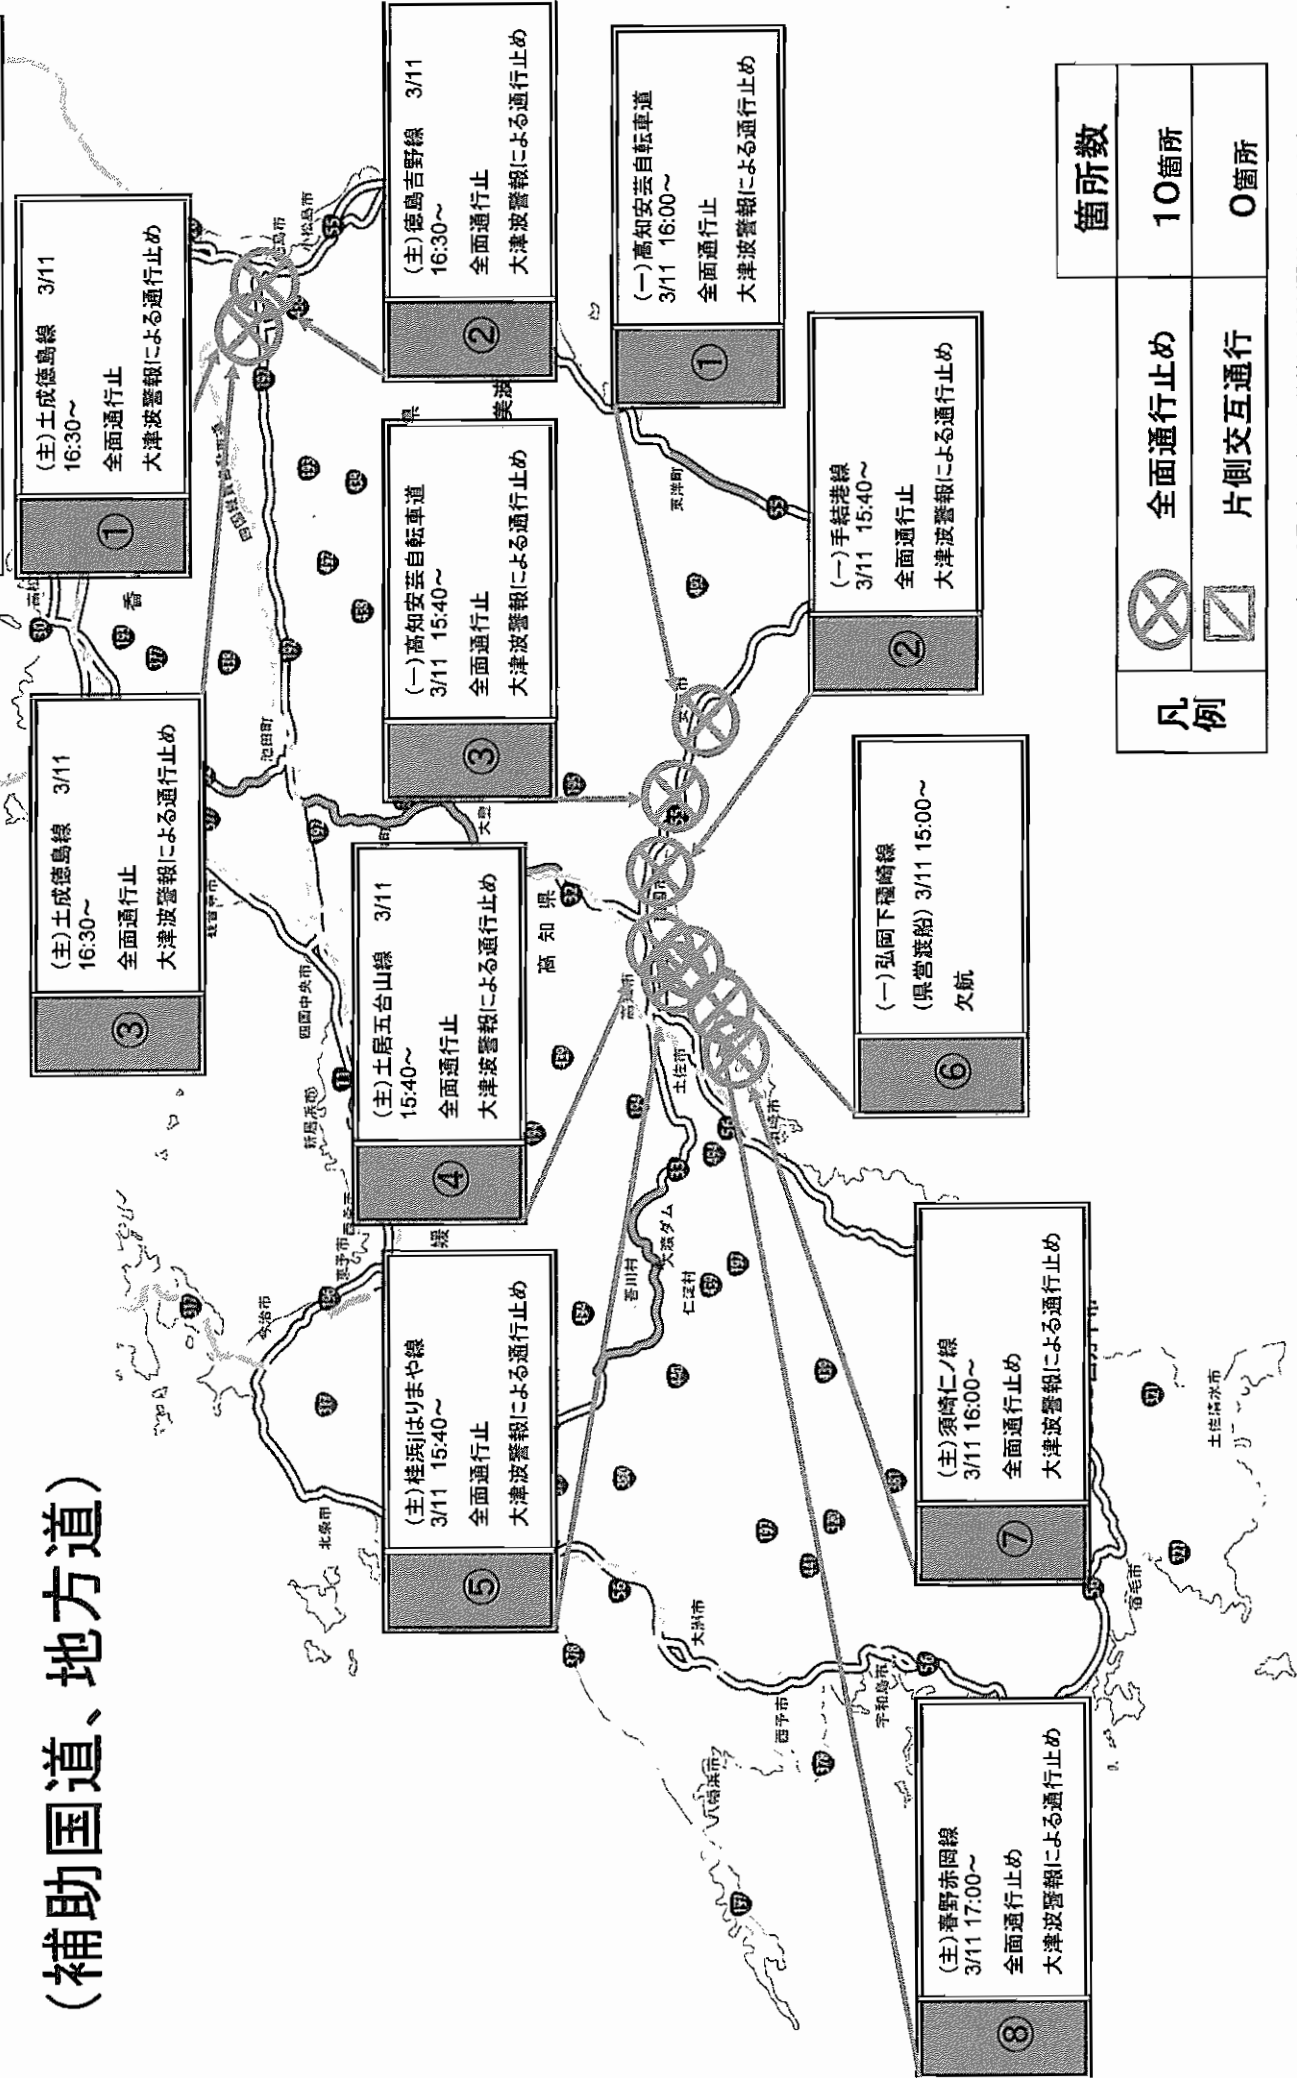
（補助国道、地方道）

①
(主)土成徳島線　3/11
16:30～
全面通行止
大津波警報による通行止め

②
(主)徳島吉野線　3/11
16:30～
全面通行止
大津波警報による通行止め

①
(一)高知安芸自転車道
3/11 16:00～
全面通行止
大津波警報による通行止め

| 凡例 | | 箇所数 |
|---|---|---|
| | 全面通行止め | 10箇所 |
| | 片側交互通行 | 0箇所 |

③
(主)土成徳島線　3/11
16:30～
全面通行止
大津波警報による通行止め

③
(一)高知安芸自転車道
3/11 15:40～
全面通行止
大津波警報による通行止め

②
(一)手結港線
3/11 15:40～
全面通行止
大津波警報による通行止め

④
(主)土居五台山線　3/11
15:40～
全面通行止
大津波警報による通行止め

⑥
(一)弘岡下稲崎線
(県営渡船) 3/11 15:00～
欠航

⑤
(主)桂浜はりまや線
3/11 15:40～
全面通行止
大津波警報による通行止め

⑦
(主)須崎仁ノ線
3/11 16:00～
全面通行止め
大津波警報による通行止め

⑧
(主)春野赤岡線
3/11 17:00～
全面通行止め
大津波警報による通行止め

高知県
美波
香
小松島市
四国中央市
新居浜市
西条市
今治市
松山市
北条市
東温市
大洲市
宇和島市
八幡浜市
西予市
宿毛市
土佐清水市
四万十市
須崎市
土佐市
高知市
南国市
香美市
安芸市
室戸市
池田町
大豊
仁淀村
吾川村
大渡ダム
徳島市